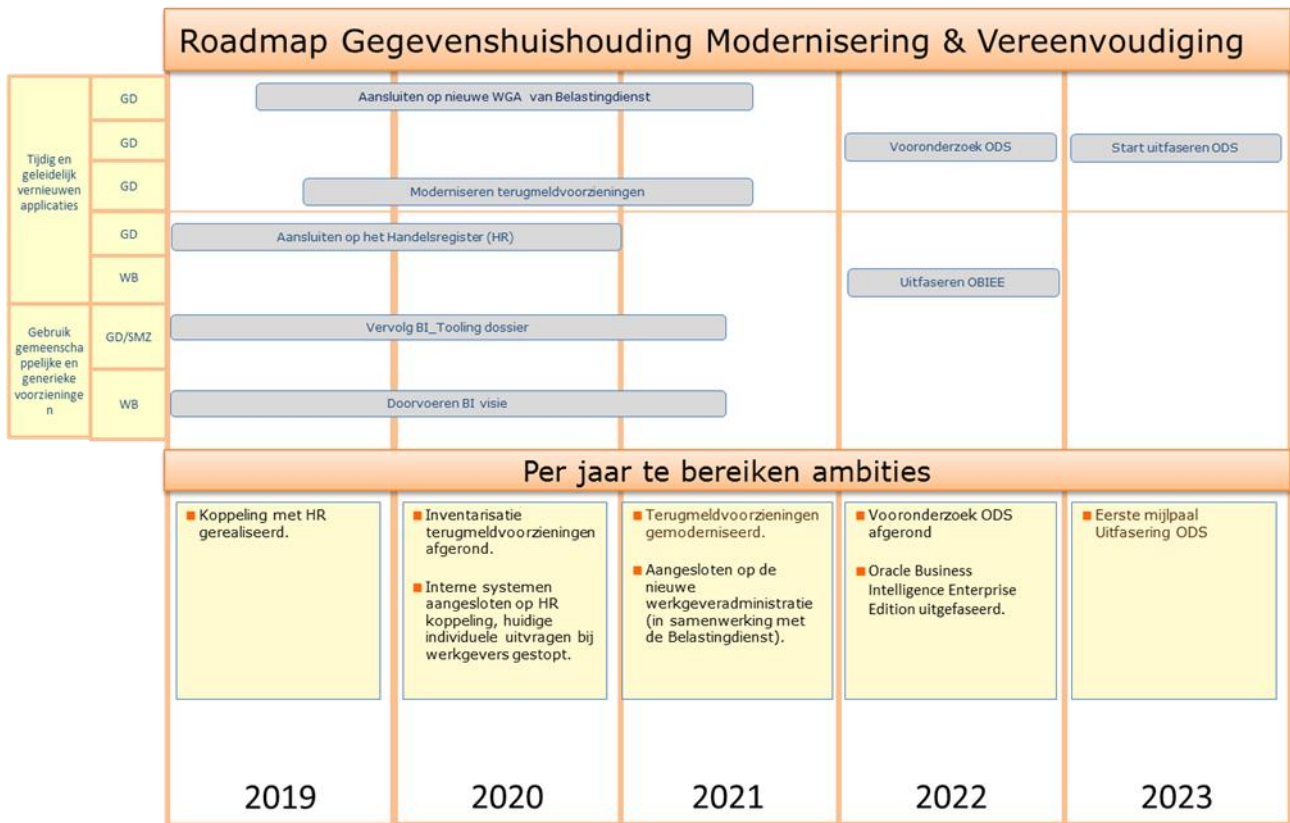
Roadmap Gegevenshuishouding Modernisering & Vereenvoudiging

Tijdig en geleidelijk vernieuwen applicaties

GD

Aansluiten op nieuwe WGA van Belastingdienst

GD

Vooronderzoek ODS

Start uitfaseren ODS

GD

Moderniseren terugmeldvoorzieningen

GD

Aansluiten op het Handelsregister (HR)

WB

Uitfaseren OBIEE

Gebruik gemeenschappelijke en generieke voorzieningen

GD/SMZ

Vervolg BI_Tooling dossier

WB

Doorvoeren BI visie

Per jaar te bereiken ambities

Koppeling met HR gerealiseerd.

Inventarisatie terugmeldvoorzieningen afgerond.

Interne systemen aangesloten op HR koppeling, huidige individuele uitvragen bij werkgevers gestopt.

Terugmeldvoorzieningen gemoderniseerd.

Aangesloten op de nieuwe werkgeveradministratie (in samenwerking met de Belastingdienst).

Vooronderzoek ODS afgerond

Oracle Business Intelligence Enterprise Edition uitgefaseerd.

Eerste mijlpaal Uitfasering ODS

2019

2020

2021

2022

2023